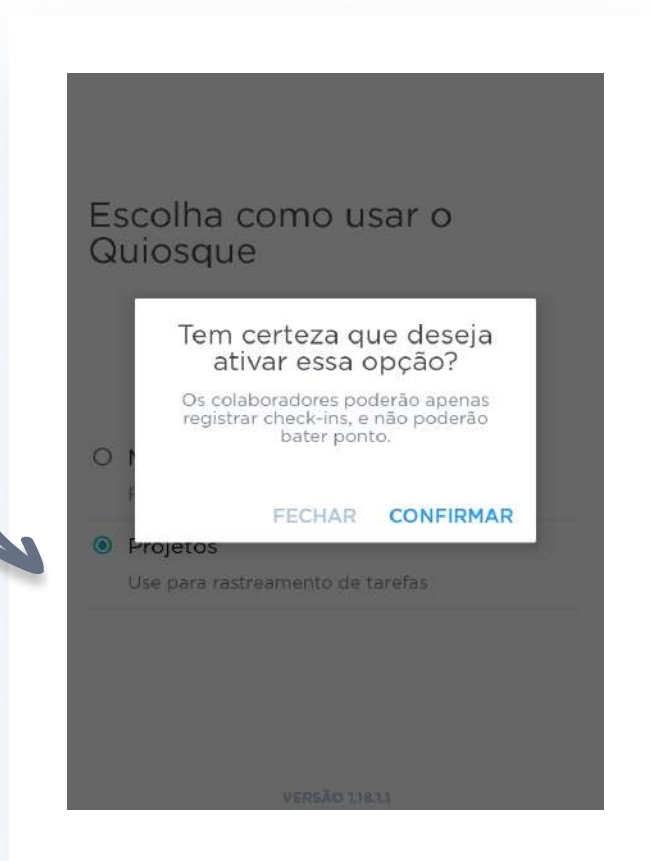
Escolha como usar o Quiosque

Tem certeza que deseja ativar essa opção?

Os colaboradores poderão apenas registrar check-ins, e não poderão bater ponto.

FECHAR CONFIRMAR

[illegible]

Projetos

Use para rastreamento de tarefas

VERSÃO 1.18.1.1